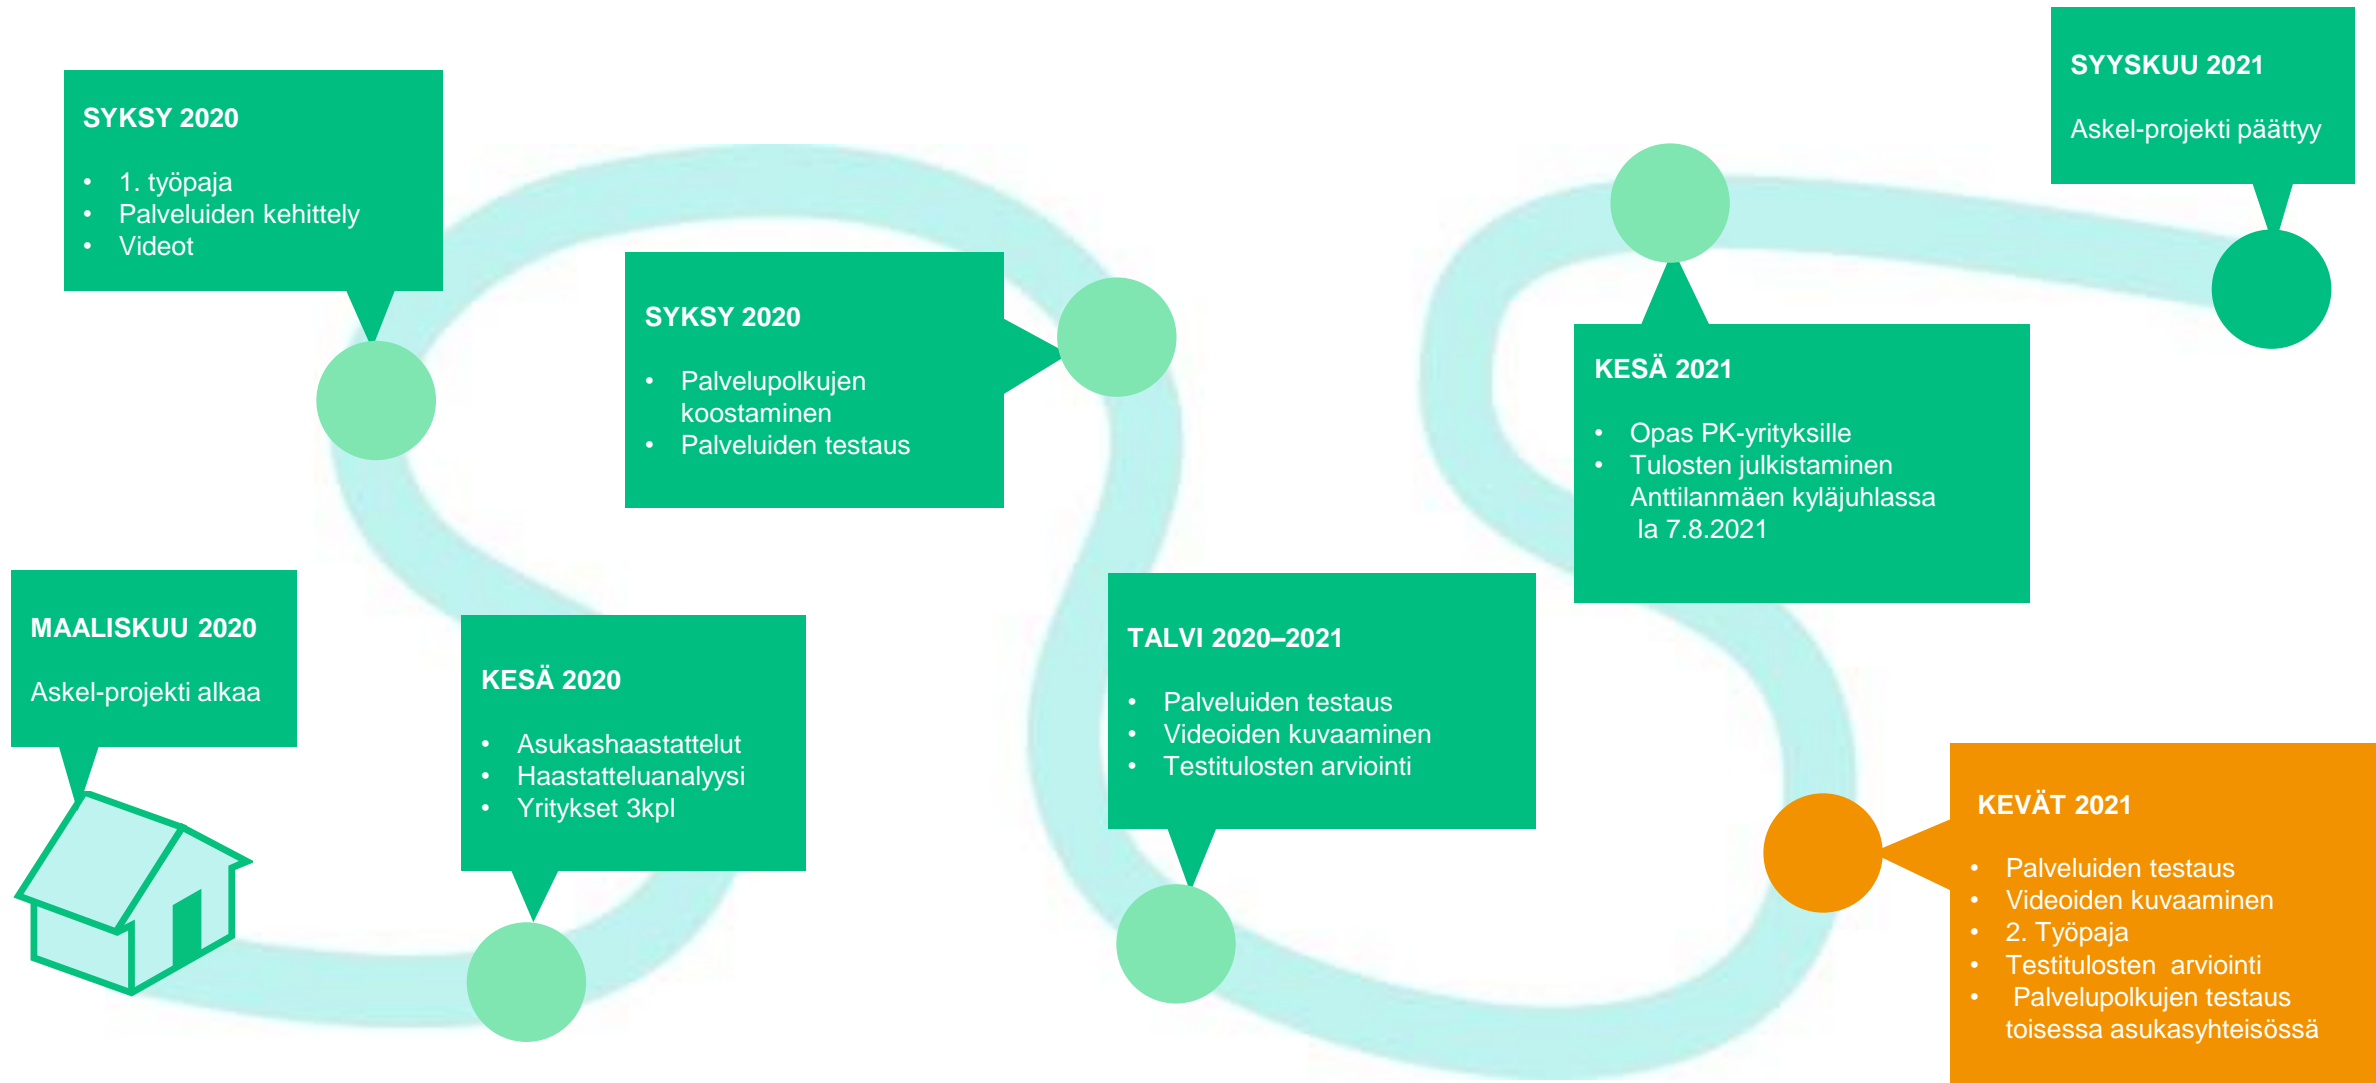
MAALISKUU 2020

Askel-projekti alkaa

KESÄ 2020

- Asukashaastattelut
- Haastatteluanalyysi
- Yritykset 3kpl

SYKSY 2020

- 1. työpaja
- Palveluiden kehittely
- Videot

SYKSY 2020

- Palvelupolkujen koostaminen
- Palveluiden testaus

TALVI 2020–2021

- Palveluiden testaus
- Videoiden kuvaaminen
- Testitulosten arviointi

KEVÄT 2021

- Palveluiden testaus
- Videoiden kuvaaminen
- 2. Työpaja
- Testitulosten arviointi
- Palvelupolkujen testaus toisessa asukasyhteisössä

KESÄ 2021

- Opas PK-yrityksille
- Tulosten julkistaminen Anttilanmäen kyläjuhlassa la 7.8.2021

SYYSKUU 2021

Askel-projekti päättyy